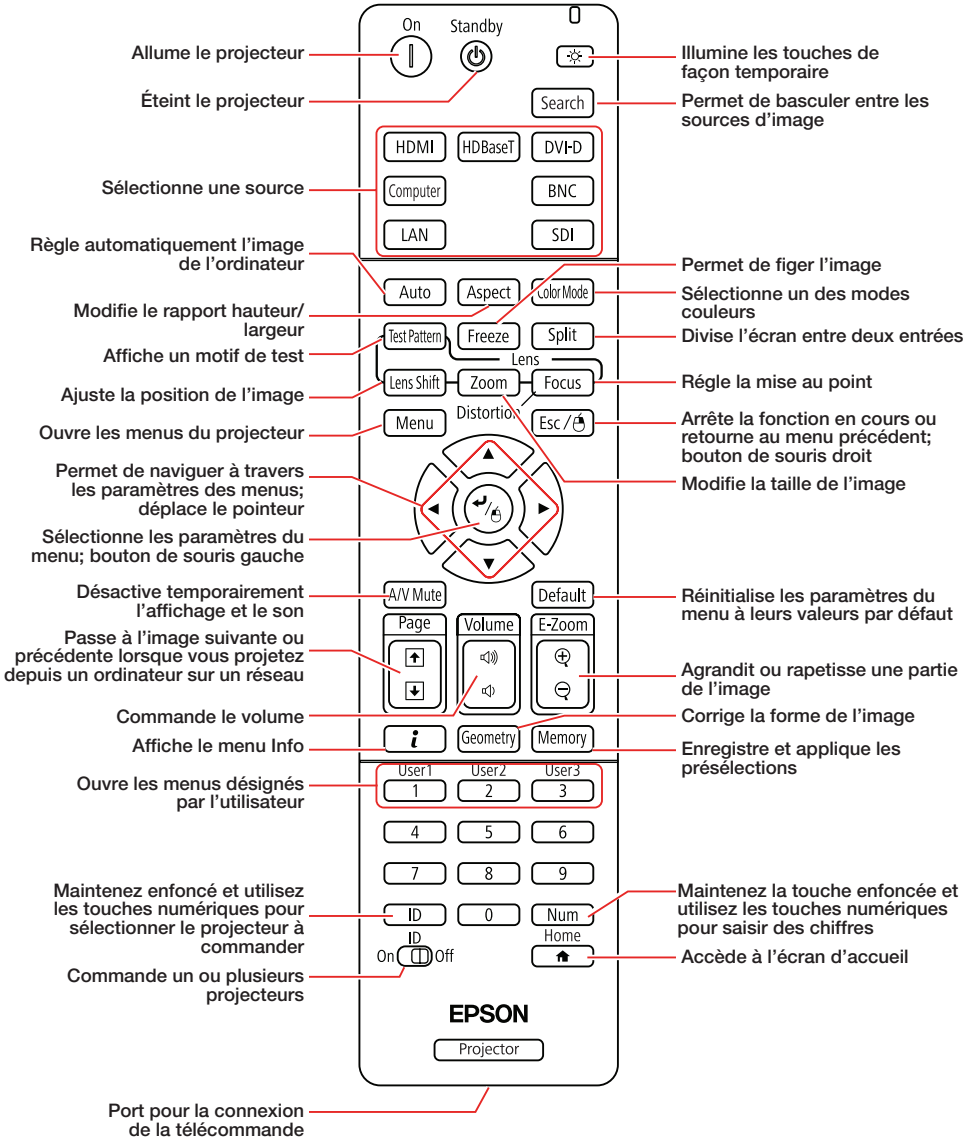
On
Standby

Allume le projecteur

Illumine les touches de façon temporaire

Éteint le projecteur

Search

Permet de basculer entre les sources d'image

HDMI
HDBaseT
DVI-D
Computer
BNC
LAN
SDI

Sélectionne une source

Règle automatiquement l'image de l'ordinateur

Permet de figer l'image

Auto
Aspect
Color Mode

Sélectionne un des modes couleurs

Modifie le rapport hauteur/ largeur

Test Pattern
Freeze
Split

Divise l'écran entre deux entrées

Affiche un motif de test

Lens

Ajuste la position de l'image

Lens Shift
Zoom
Focus

Régle la mise au point

Distortion

Ouvre les menus du projecteur

Menu
Esc

Arrête la fonction en cours ou retourne au menu précédent; bouton de souris droit

Permet de naviguer à travers les paramètres des menus; déplace le pointeur

Modifie la taille de l'image

Sélectionne les paramètres du menu; bouton de souris gauche

Désactive temporairement l'affichage et le son

A/V Mute
Default

Réinitialise les paramètres du menu à leurs valeurs par défaut

Page
Volume
E-Zoom

Passe à l'image suivante ou précédente lorsque vous projetez depuis un ordinateur sur un réseau

Agrandit ou rapetisse une partie de l'image

Commande le volume

Corrige la forme de l'image

Affiche le menu Info

$i$
Geometry
Memory

Enregistre et applique les présélections

Ouvre les menus désignés par l'utilisateur

User1
1
User2
2
User3
3
4
5
6
7
8
9

Maintenez enfoncé et utilisez les touches numériques pour sélectionner le projecteur à commander

ID
0
Num

Maintenez la touche enfoncée et utilisez les touches numériques pour saisir des chiffres

ID
On
Off
Home

Accède à l'écran d'accueil

Commande un ou plusieurs projecteurs

EPSON
Projector

Port pour la connexion de la télécommande